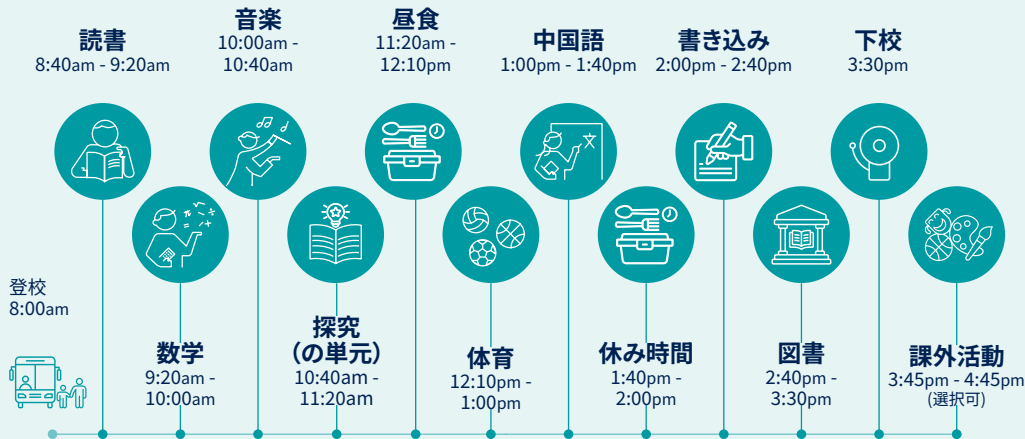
読書
8:40am - 9:20am

音楽
10:00am - 10:40am

昼食
11:20am - 12:10pm

中国語
1:00pm - 1:40pm

書き込み
2:00pm - 2:40pm

下校
3:30pm

登校
8:00am

数学
9:20am - 10:00am

探究
（の単元）
10:40am - 11:20am

体育
12:10pm - 1:00pm

休み時間
1:40pm - 2:00pm

図書
2:40pm - 3:30pm

課外活動
3:45pm - 4:45pm
(選択可)